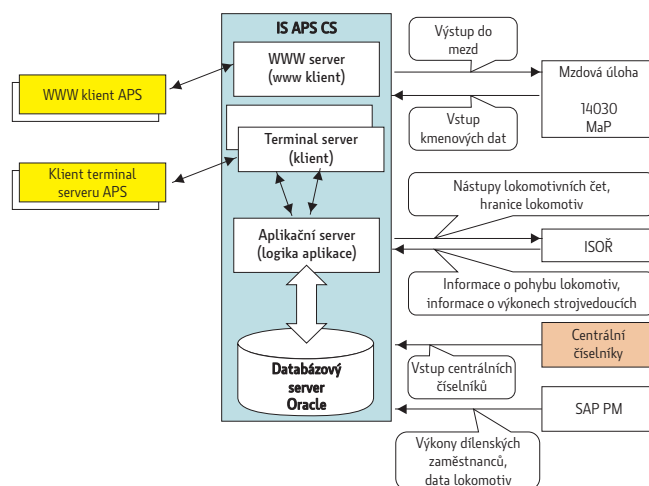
IS APS CS

WWW server
(www klient)

Terminal server
(klient)

Aplikační server
(logika aplikace)

Databázový
server
Oracle

WWW klient APS

Klient terminal
serveru APS

Výstup do
mezd

Vstup
kmenových dat

Mzdová úloha

14030
MaP

Nástupy lokomotivních čet,
hranice lokomotiv

ISOŘ

Informace o pohybu lokomotiv,
informace o výkonech strojvedoucích

Centrální
číselníky

Vstup centrálních
číselníků

SAP PM

Výkony dílenských
zaměstnanců,
data lokomotiv